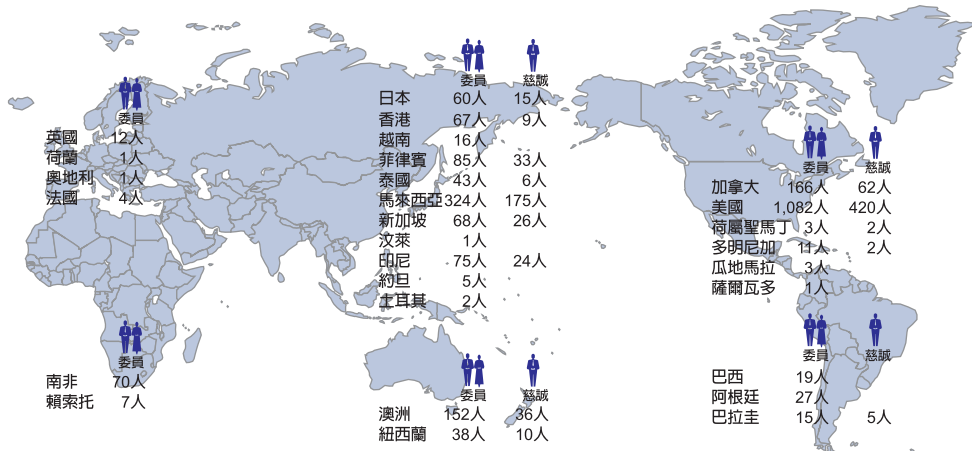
委員

英國 12人
荷蘭 1人
奧地利 1人
法國 4人

委員

南非 70人
賴索托 7人

委員 慈誠

日本 60人 15人
香港 67人 9人
越南 16人
菲律賓 85人 33人
泰國 43人 6人
馬來西亞 324人 175人
新加坡 68人 26人
汶萊 1人
印尼 75人 24人
約旦 5人
土耳其 2人

委員 慈誠

澳洲 152人 36人
紐西蘭 38人 10人

委員 慈誠

加拿大 166人 62人
美國 1,082人 420人
荷屬聖馬丁 3人 2人
多明尼加 11人 2人
瓜地馬拉 3人
薩爾瓦多 1人

委員 慈誠

巴西 19人
阿根廷 27人
巴拉圭 15人 5人